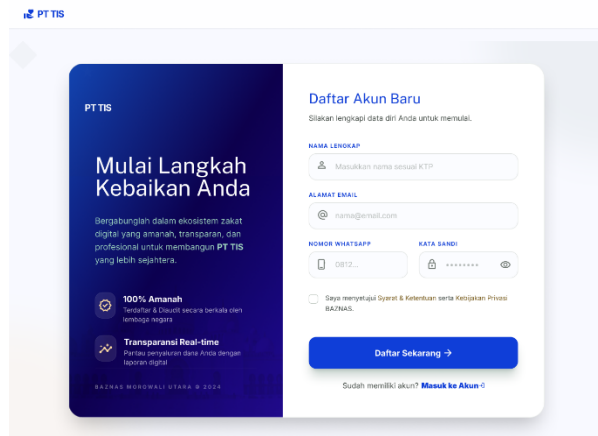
PT TIS

PT TIS

Mulai Langkah Kebaikan Anda

Bergabunglah dalam ekosistem zakat digital yang amanah, transparan, dan profesional untuk membangun PT TIS yang lebih sejahtera.

100% Amanah
Terdaftar & Diaudit secara berkala oleh lembaga negara

Transparansi Real-time
Pantau penyaluran dana Anda dengan laporan digital

BAZNAS MOROWALI UTARA © 2024

Daftar Akun Baru
Silakan lengkapi data diri Anda untuk memulai.

NAMA LENGKAP
Masukkan nama sesuai KTP

ALAMAT EMAIL
nama@email.com

NOMOR WHATSAPP
0812...

KATA SANDI
••••••••

Saya menyetujui Syarat & Ketentuan serta Kebijakan Privasi BAZNAS.

Daftar Sekarang →

Sudah memiliki akun? Masuk ke Akun